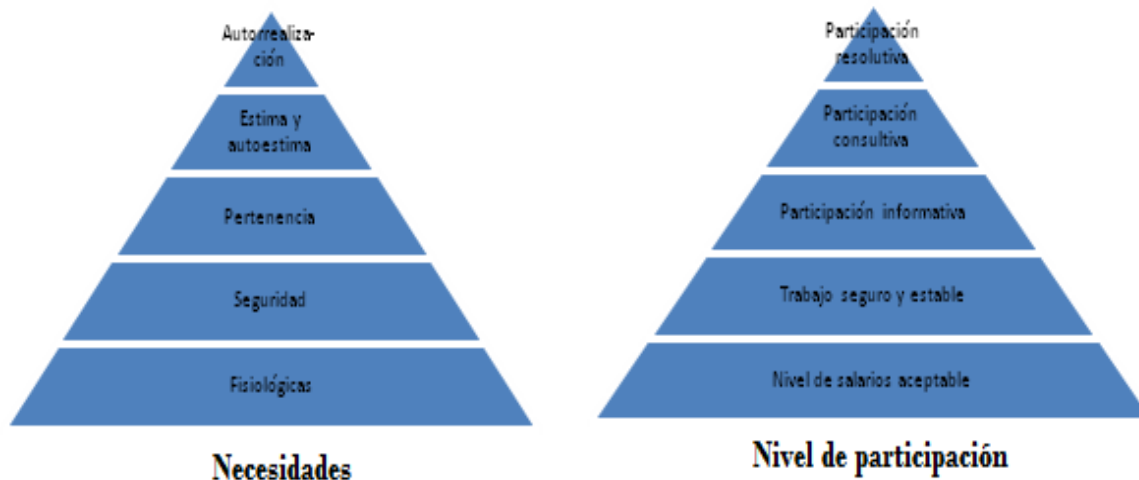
Autorrealización

Estima y autoestima

Pertenencia

Seguridad

Fisiológicas

Necesidades

Participación resolutiva

Participación consultiva

Participación informativa

Trabajo seguro y estable

Nivel de salarios aceptable

Nivel de participación